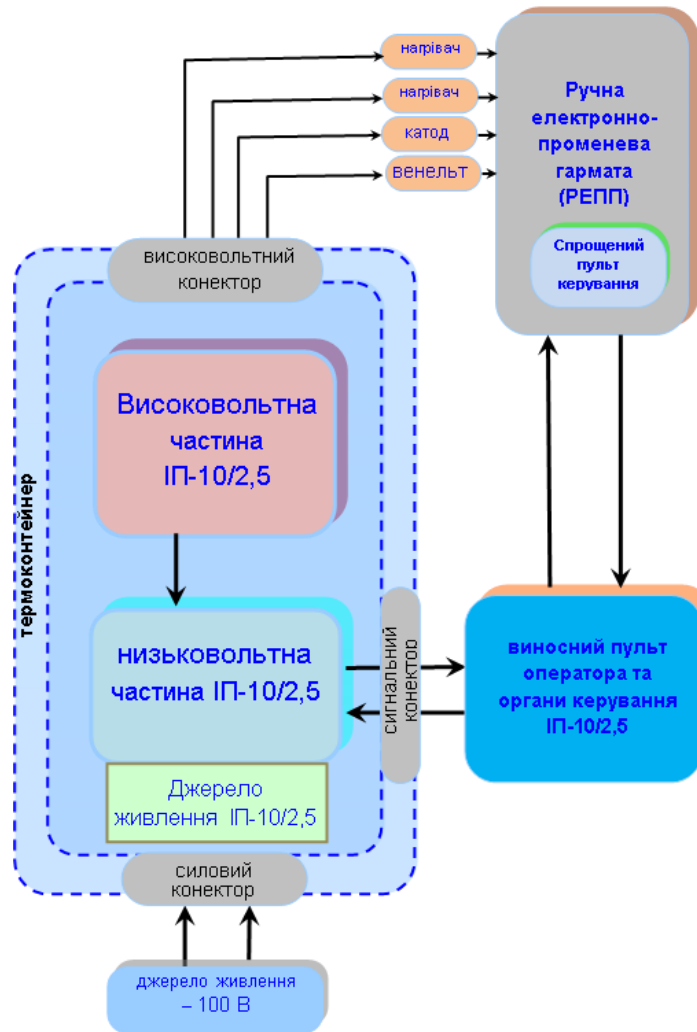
нагрівач
нагрівач
катод
венельт

Ручна електронно-променева гармата (РЕПП)

Спрощений пульт керування

високовольтний конектор

термоконтейнер

Високовольтна частина ІП-10/2,5

низьковольтна частина ІП-10/2,5

Джерело живлення ІП-10/2,5

сигнальний конектор

виносний пульт оператора та органи керування ІП-10/2,5

силовий конектор

джерело живлення – 100 В